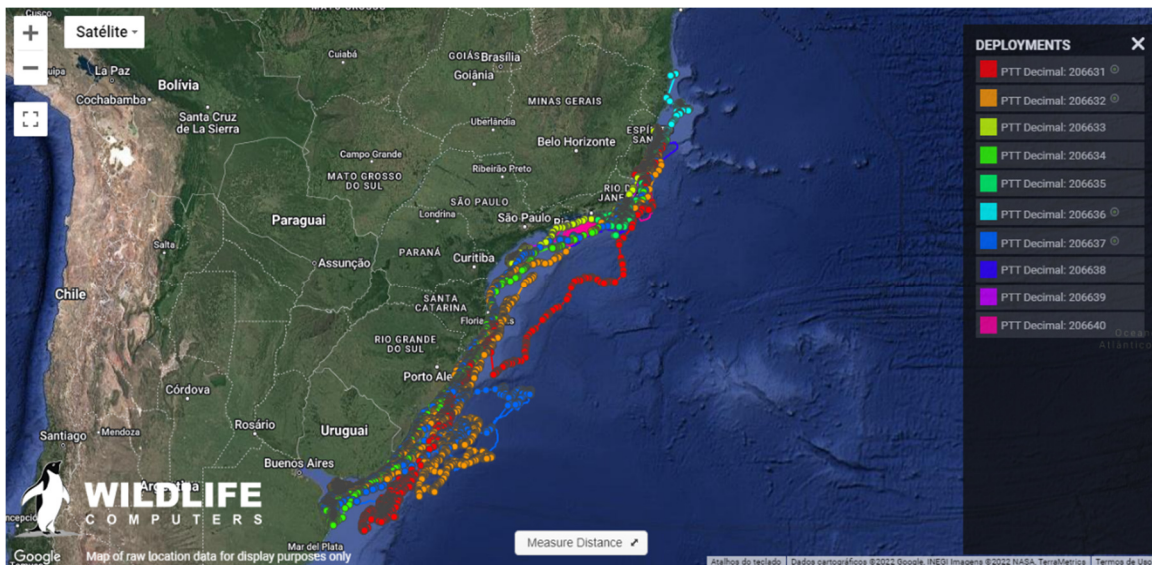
Satélite

DEPLOYMENTS
PTT Decimal: 206631
PTT Decimal: 206632
PTT Decimal: 206633
PTT Decimal: 206634
PTT Decimal: 206635
PTT Decimal: 206636
PTT Decimal: 206637
PTT Decimal: 206638
PTT Decimal: 206639
PTT Decimal: 206640

Cusco
Cuiabá
GOIÁS
Brasília
Goiânia
La Paz
Bolívia
Cochabamba
Santa Cruz de La Sierra
MINAS GERAIS
Uberlândia
Belo Horizonte
ESPÍ
Campo Grande
MATO GROSSO DO SUL
Ribeirão Preto
SÃO PAULO
RIO DE JANE
Paraguai
Londrina
São Paulo
Salta
PARANÁ
Curitiba
Assunção
Chile
SANTA CATARINA
Floria
RIO GRANDE DO SUL
Porto Ale
Córdova
Rosário
Uruguai
Santiago
Mendoza
Buenos Aires
Argentina
Mar del Plata
Oceano Atlântico
Concepción

WILDLIFE
COMPUTERS

Google
Map of raw location data for display purposes only
Measure Distance
Atalhos do teclado
Dados cartográficos ©2022 Google, INEGI Imagens ©2022 NASA, TerraMetrics
Termos de Uso